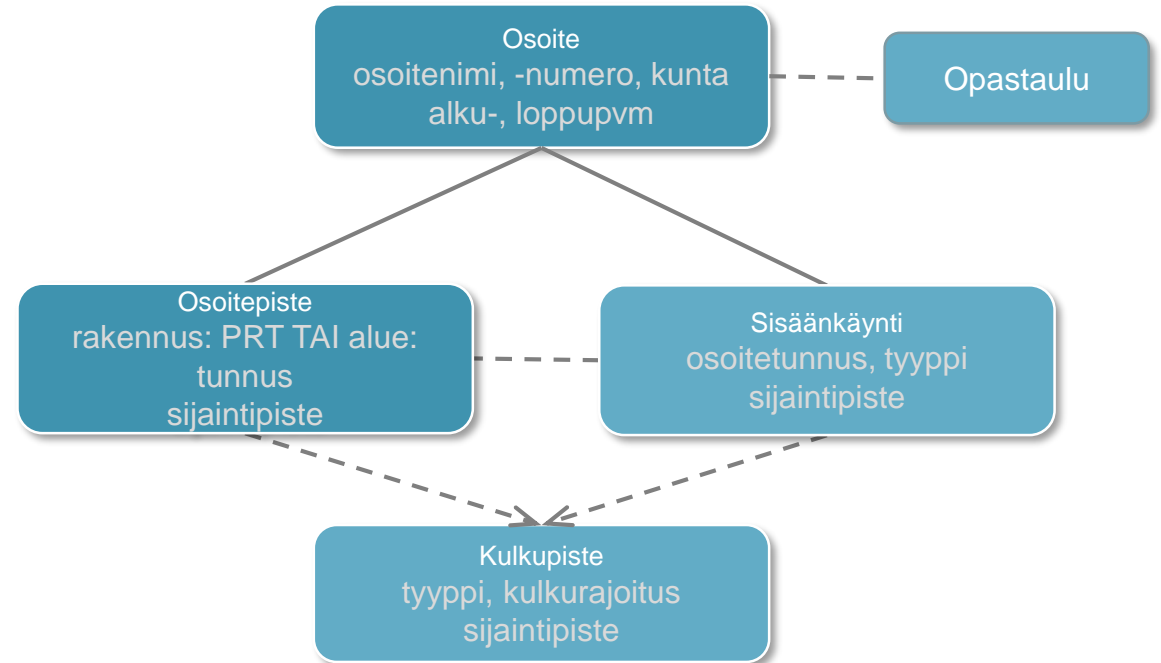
Osoite
osoitenimi, -numero, kunta
alku-, loppupvm

Opastaulu

Osoitepiste
rakennus: PRT TAI alue: tunnus
sijaintipiste

Sisäänkäynti
osoitetunnus, tyyppi
sijaintipiste

Kulkupiste
tyyppi, kulkurajoitus
sijaintipiste